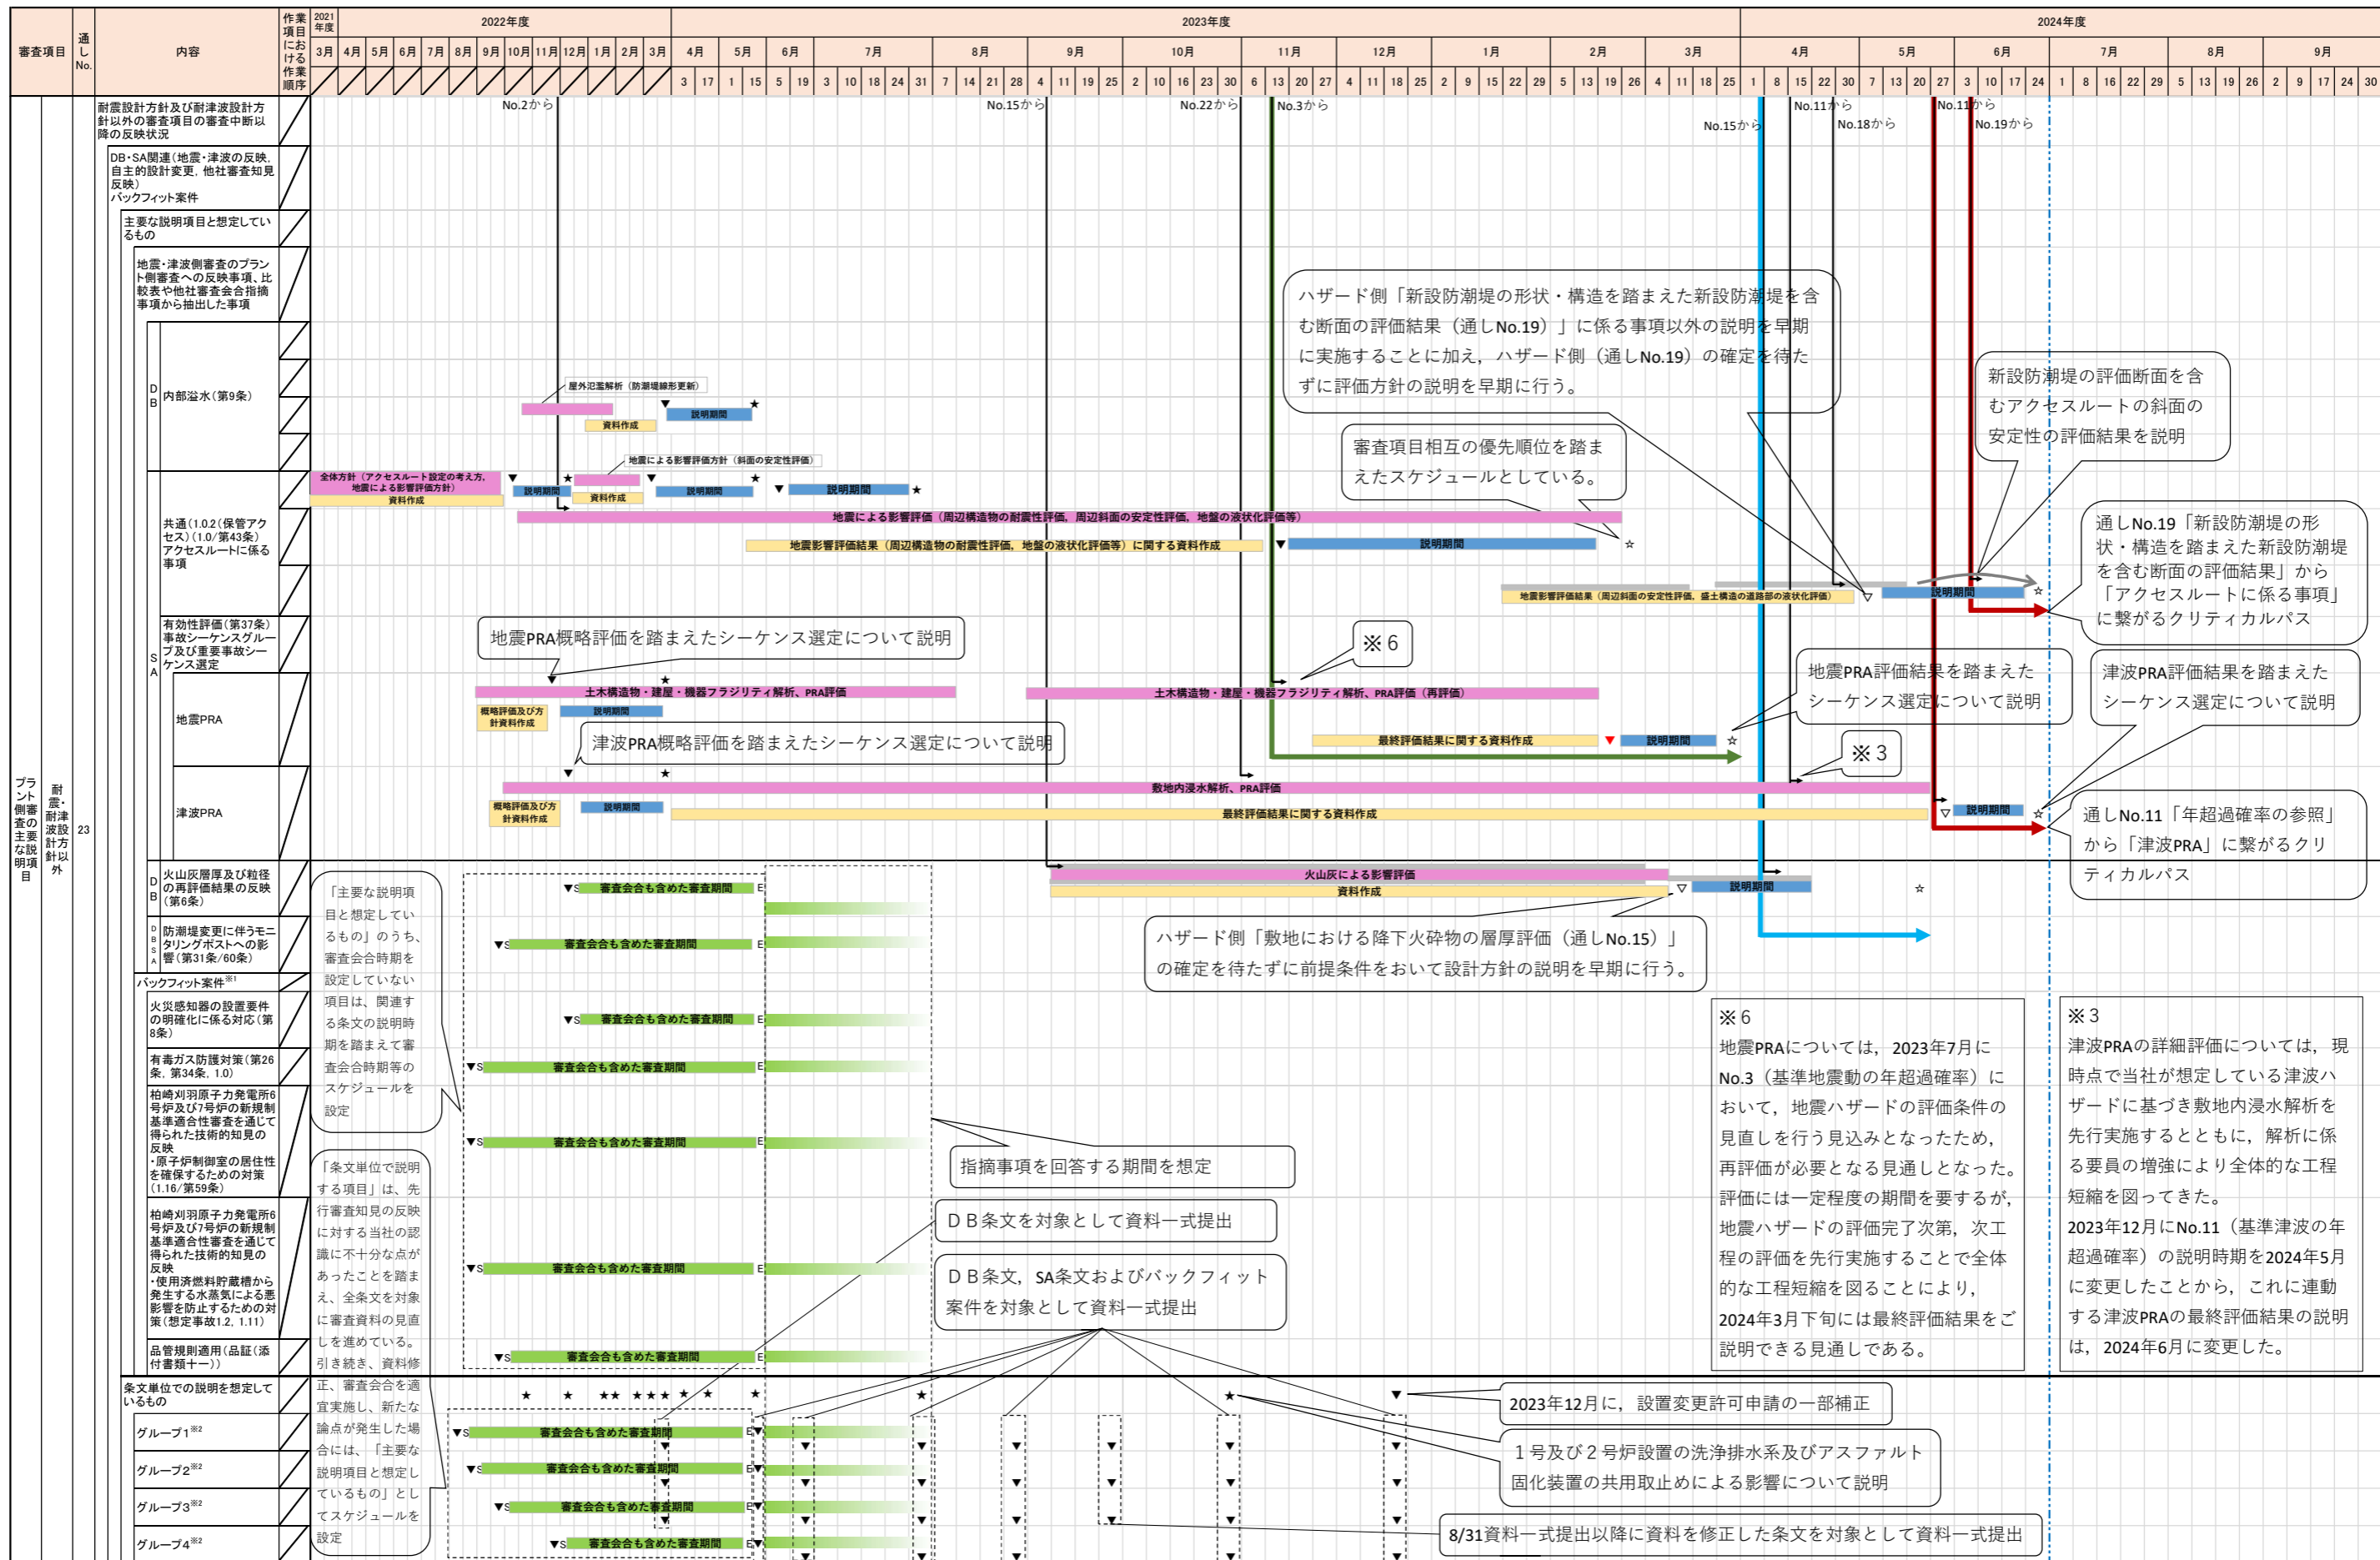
| 審査項目 | 通しNo. | 内容 | 作業項目における作業順序 | 2021年度 3月 | 2022年度 4月 5月 6月 7月 8月 9月 10月 11月 12月 1月 2月 3月 | 2023年度 4月 5月 6月 7月 8月 9月 10月 11月 12月 1月 2月 3月 | 2024年度 4月 5月 6月 7月 8月 9月 |
|---|---|---|---|---|---|---|---|

プラント側審査の主要な説明項目
耐震・耐津波設計方針以外
23

耐震設計方針及び耐津波設計方針以外の審査項目の審査中断以降の反映状況

DB・SA関連（地震・津波の反映，自主的設計変更，他社審査知見反映）
バックフィット案件

主要な説明項目と想定しているもの

地震・津波側審査のプラント側審査への反映事項、比較表や他社審査会合指摘事項から抽出した事項

DB 内部溢水（第9条）

共通（1.0.2（保管アクセス）（1.0/第43条）アクセスルートに係る事項

有効性評価（第37条）事故シーケンスグループ及び重要事故シーケンス選定

SA 地震PRA

津波PRA

DB 火山灰層厚及び粒径の再評価結果の反映（第6条）

DB SA 防潮堤変更に伴うモニタリングポストへの影響（第31条/60条）

バックフィット案件※1

火災感知器の設置要件の明確化に係る対応（第8条）

有毒ガス防護対策（第26条，第34条，1.0）

柏崎刈羽原子力発電所6号炉及び7号炉の新規制基準適合性審査を通じて得られた技術的知見の反映
・原子炉制御室の居住性を確保するための対策（1.16/第59条）

柏崎刈羽原子力発電所6号炉及び7号炉の新規制基準適合性審査を通じて得られた技術的知見の反映
・使用済燃料貯蔵槽から発生する水蒸気による悪影響を防止するための対策（想定事故1.2，1.11）

品管規則適用（品証（添付書類十一））

条文単位での説明を想定しているもの

グループ1※2
グループ2※2
グループ3※2
グループ4※2

No.2から　No.15から　No.22から　No.3から　No.15から　No.11から　No.18から　No.11から　No.19から

屋外氾濫解析（防潮堤線形更新）
資料作成
説明期間
全体方針（アクセスルート設定の考え方，地震による影響評価方針）
資料作成
説明期間
地震による影響評価方針（斜面の安定性評価）
資料作成
説明期間
説明期間
地震による影響評価（周辺構造物の耐震性評価，周辺斜面の安定性評価，地盤の液状化評価等）
地震影響評価結果（周辺構造物の耐震性評価，地盤の液状化評価等）に関する資料作成
説明期間
地震影響評価結果（周辺斜面の安定性評価，盛土構造の道路部の液状化評価）
説明期間
土木構造物・建屋・機器フラジリティ解析，PRA評価
概略評価及び方針資料作成
説明期間
土木構造物・建屋・機器フラジリティ解析，PRA評価（再評価）
最終評価結果に関する資料作成
説明期間
敷地内浸水解析，PRA評価
概略評価及び方針資料作成
説明期間
最終評価結果に関する資料作成
説明期間
火山灰による影響評価
資料作成
説明期間
審査会合も含めた審査期間

ハザード側「新設防潮堤の形状・構造を踏まえた新設防潮堤を含む断面の評価結果（通しNo.19）」に係る事項以外の説明を早期に実施することに加え，ハザード側（通しNo.19）の確定を待たずに評価方針の説明を早期に行う。

審査項目相互の優先順位を踏まえたスケジュールとしている。

新設防潮堤の評価断面を含むアクセスルートの斜面の安定性の評価結果を説明

通しNo.19「新設防潮堤の形状・構造を踏まえた新設防潮堤を含む断面の評価結果」から「アクセスルートに係る事項」に繋がるクリティカルパス

地震PRA概略評価を踏まえたシーケンス選定について説明

※6

地震PRA評価結果を踏まえたシーケンス選定について説明

津波PRA評価結果を踏まえたシーケンス選定について説明

津波PRA概略評価を踏まえたシーケンス選定について説明

※3

通しNo.11「年超過確率の参照」から「津波PRA」に繋がるクリティカルパス

ハザード側「敷地における降下火砕物の層厚評価（通しNo.15）」の確定を待たずに前提条件をおいて設計方針の説明を早期に行う。

「主要な説明項目と想定しているもの」のうち，審査会合時期を設定していない項目は，関連する条文の説明時期を踏まえて審査会合時期等のスケジュールを設定

「条文単位で説明する項目」は，先行審査知見の反映に対する当社の認識に不十分な点があったことを踏まえ，全条文を対象に審査資料の見直しを進めている。引き続き，資料修正，審査会合を適宜実施し，新たな論点が発生した場合には，「主要な説明項目と想定しているもの」としてスケジュールを設定

指摘事項を回答する期間を想定

ＤＢ条文を対象として資料一式提出

ＤＢ条文，SA条文およびバックフィット案件を対象として資料一式提出

※6
地震PRAについては，2023年7月にNo.3（基準地震動の年超過確率）において，地震ハザードの評価条件の見直しを行う見込みとなったため，再評価が必要となる見通しとなった。評価には一定程度の期間を要するが，地震ハザードの評価完了次第，次工程の評価を先行実施することで全体的な工程短縮を図ることにより，2024年3月下旬には最終評価結果をご説明できる見通しである。

※3
津波PRAの詳細評価については，現時点で当社が想定している津波ハザードに基づき敷地内浸水解析を先行実施するとともに，解析に係る要員の増強により全体的な工程短縮を図ってきた。
2023年12月にNo.11（基準津波の年超過確率）の説明時期を2024年5月に変更したことから，これに連動する津波PRAの最終評価結果の説明は，2024年6月に変更した。

2023年12月に，設置変更許可申請の一部補正

１号及び２号炉設置の洗浄排水系及びアスファルト固化装置の共用取止めによる影響について説明

8/31資料一式提出以降に資料を修正した条文を対象として資料一式提出